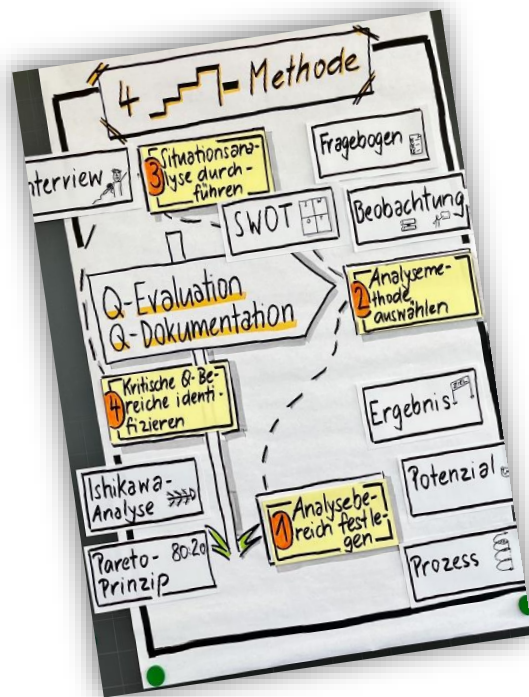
4 -Methode

Interview

3 Situationsanalyse durchführen

Fragebogen

SWOT

Beobachtung

Q-Evaluation
Q-Dokumentation

2 Analysemethode auswählen

4 Kritische Q-Bereiche identifizieren

Ergebnis

Ishikawa-Analyse

Potenzial

1 Analysebereich festlegen

Pareto-Prinzip 80:20

Prozess